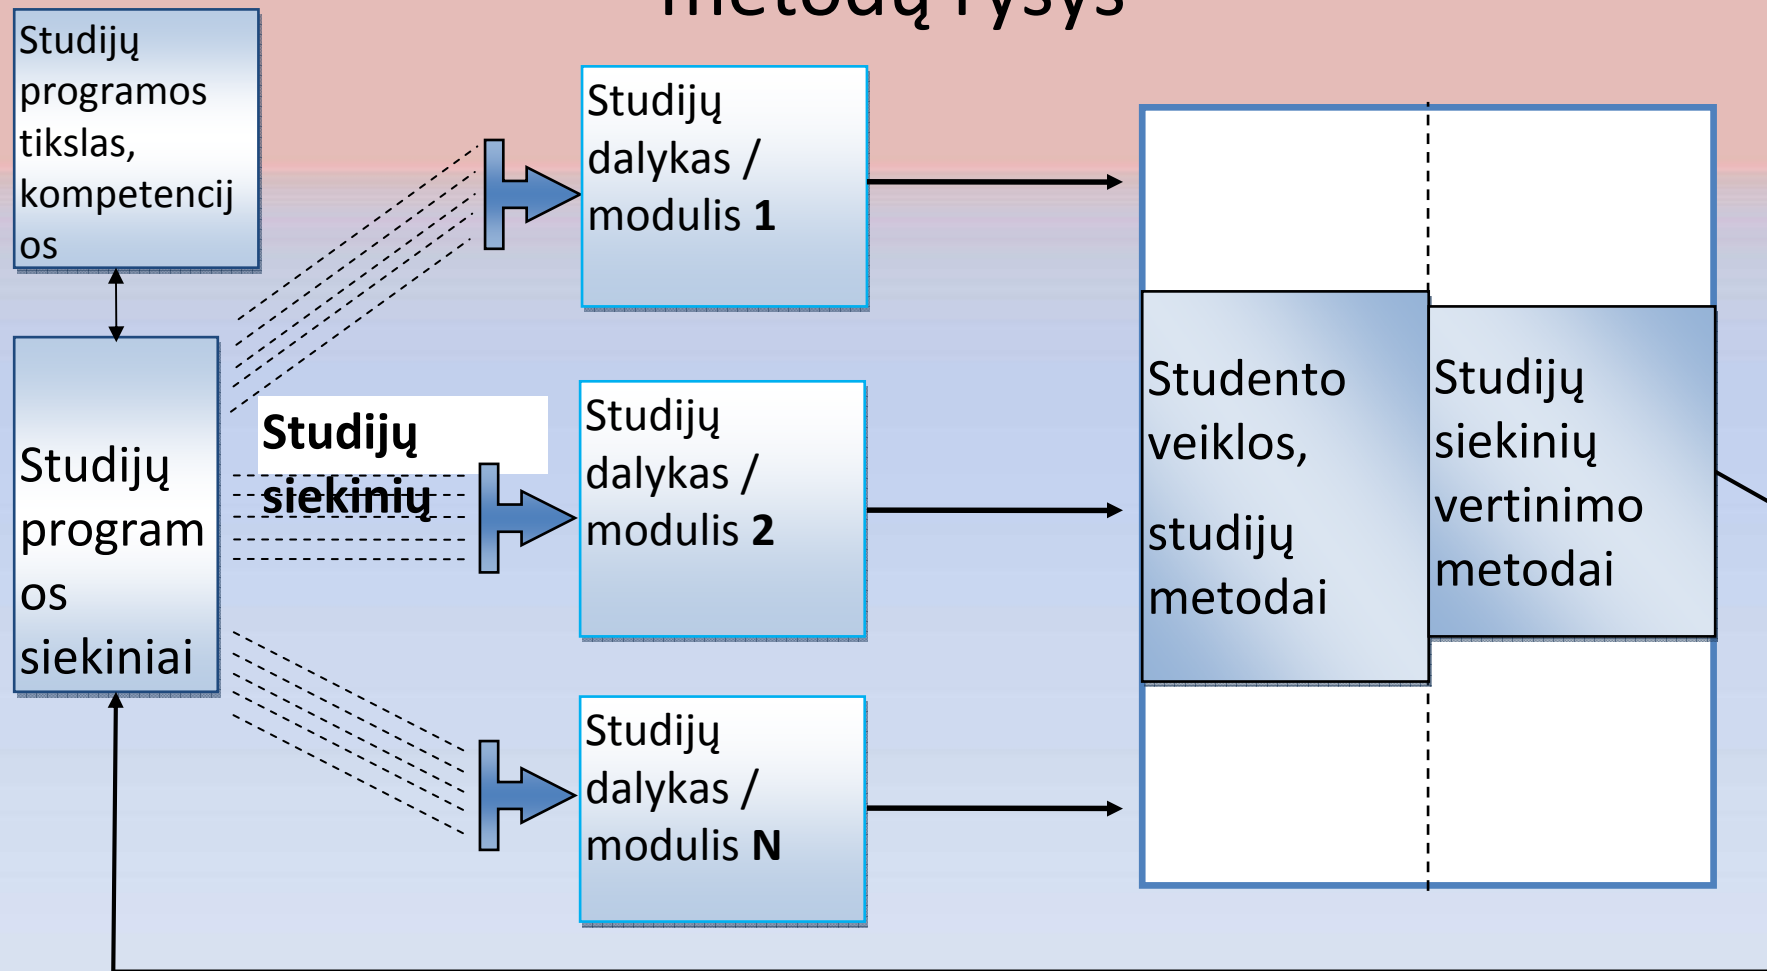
metodų ryšys

Studijų programos tikslas, kompetencijos

Studijų programos siekiniai

Studijų siekinių

Studijų dalykas / modulis **1**

Studijų dalykas / modulis **2**

Studijų dalykas / modulis **N**

Studento veiklos,

studijų metodai

Studijų siekinių vertinimo metodai